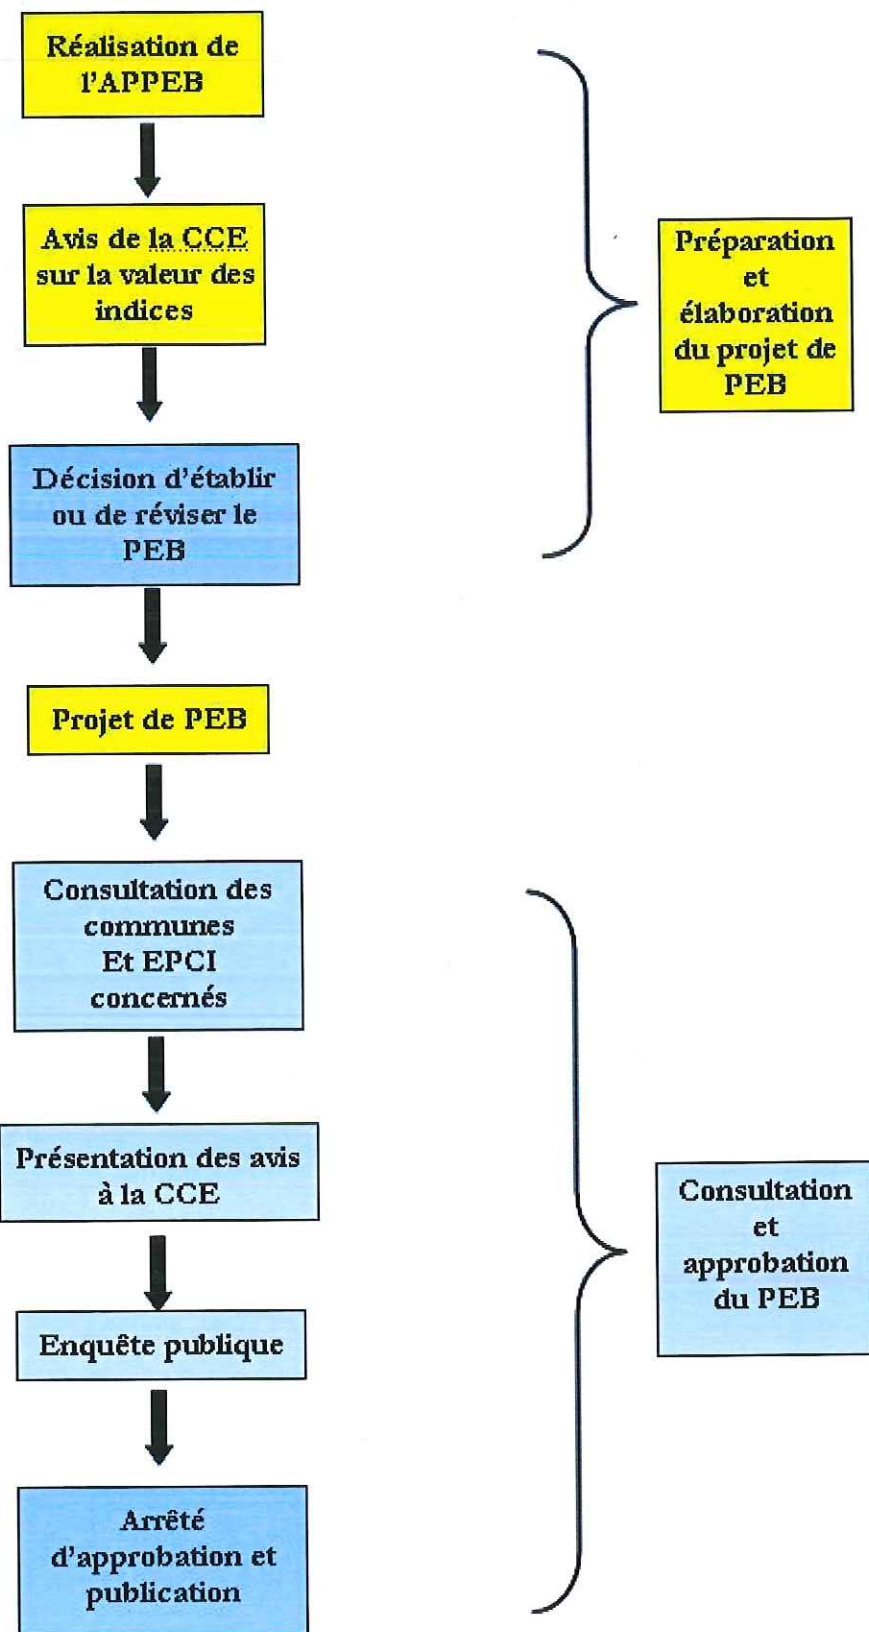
Réalisation de l'APPEB

Avis de la CCE sur la valeur des indices

Décision d'établir ou de réviser le PEB

Préparation et élaboration du projet de PEB

Projet de PEB

Consultation des communes Et EPCI concernés

Présentation des avis à la CCE

Enquête publique

Arrêté d'approbation et publication

Consultation et approbation du PEB